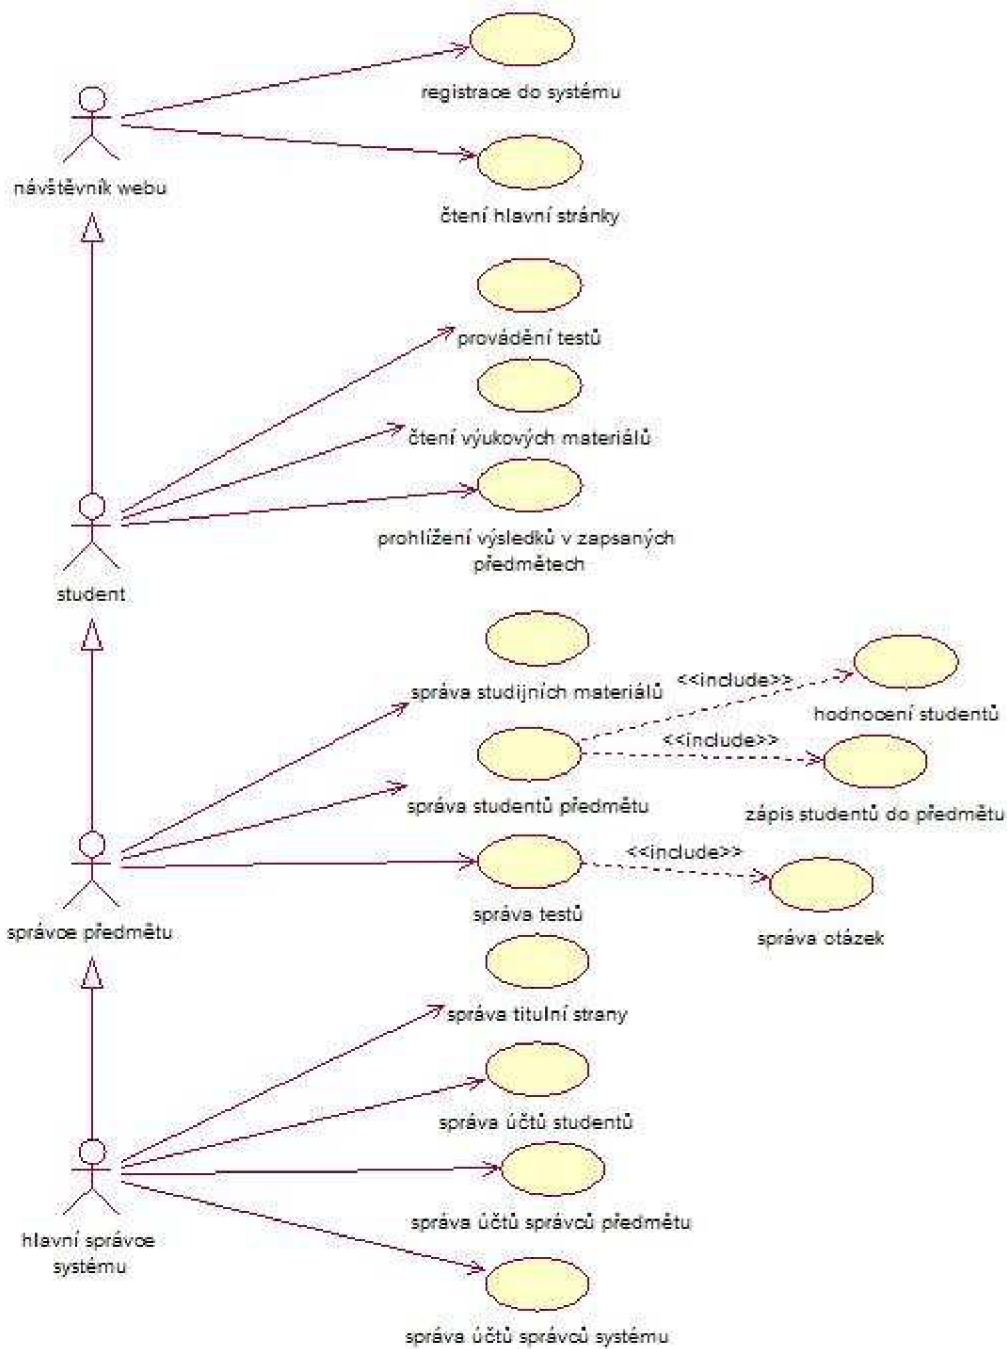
registrace do systému

návštěvník webu

čtení hlavní stránky

provádění testů

čtení výukových materiálů

prohlížení výsledků v zapsaných předmětech

student

správa studijních materiálů

<<include>>

hodnocení studentů

<<include>>

správa studentů předmětu

zápis studentů do předmětu

<<include>>

správa testů

správce předmětu

správa otázek

správa titulní strany

správa účtů studentů

správa účtů správců předmětu

hlavní správce systému

správa účtů správců systému